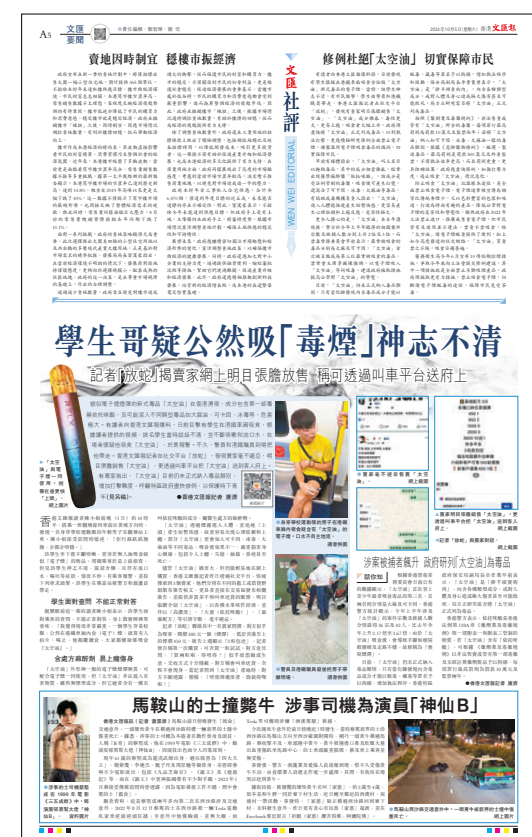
A5 文匯要聞

文匯報

社評

文匯社評 WEN WEI EDITORIAL

貫地因時制宜 穩據市振經濟

修例杜絕「太空油」切實保障市民

學生哥疑公然吸「毒煙」神志不清

記者「放蛇」揭賣家網上明目張膽放售 稱可透過叫車平台送貨上門

學生購對盡問 不追求警樣

合法方容抓州 易上癮毒品

涉案搜補者概升 政府研列「太空油」為毒品

馬鞍山的士撞襲牛 涉事司機為演員「神仙B」

■香港文匯報記者 廣淳

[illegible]